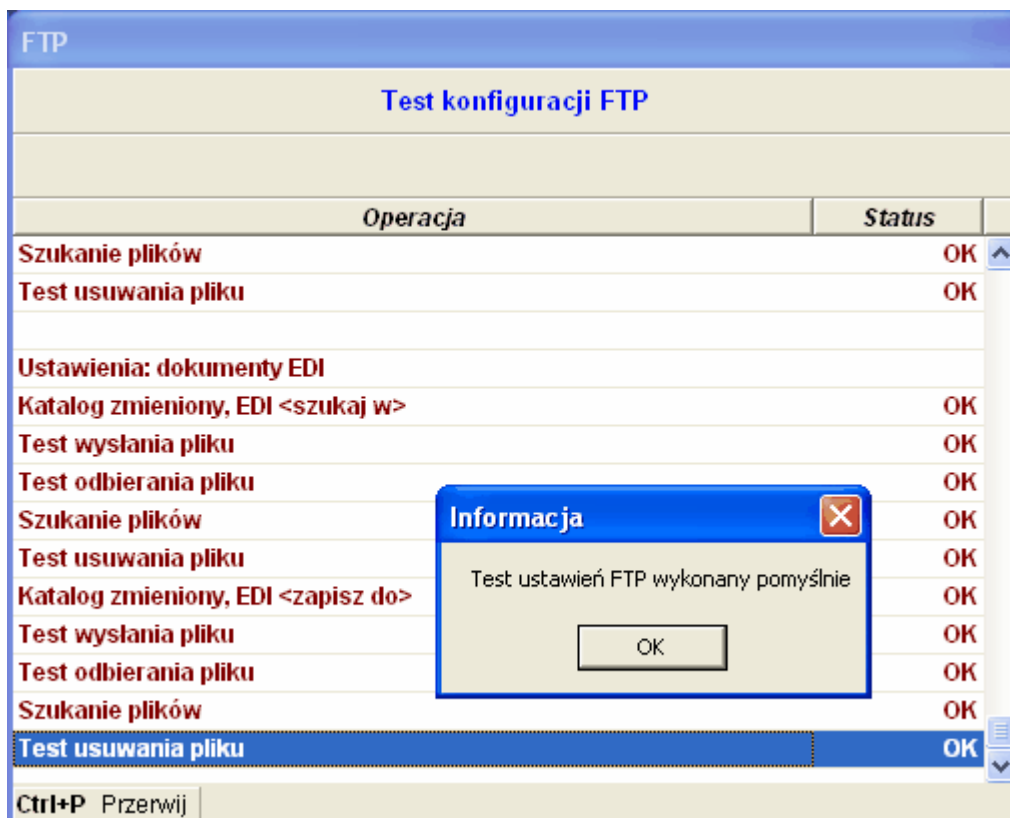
FTP

Test konfiguracji FTP

| Operacja | Status |
|---|---|
| Szukanie plików | OK |
| Test usuwania pliku | OK |
| | |
| Ustawienia: dokumenty EDI | |
| Katalog zmieniony, EDI <szukaj w> | OK |
| Test wysłania pliku | OK |
| Test odbierania pliku | OK |
| Szukanie plików | OK |
| Test usuwania pliku | OK |
| Katalog zmieniony, EDI <zapisz do> | OK |
| Test wysłania pliku | OK |
| Test odbierania pliku | OK |
| Szukanie plików | OK |
| Test usuwania pliku | OK |

Informacja

Test ustawień FTP wykonany pomyślnie

OK

Ctrl+P Przerwij